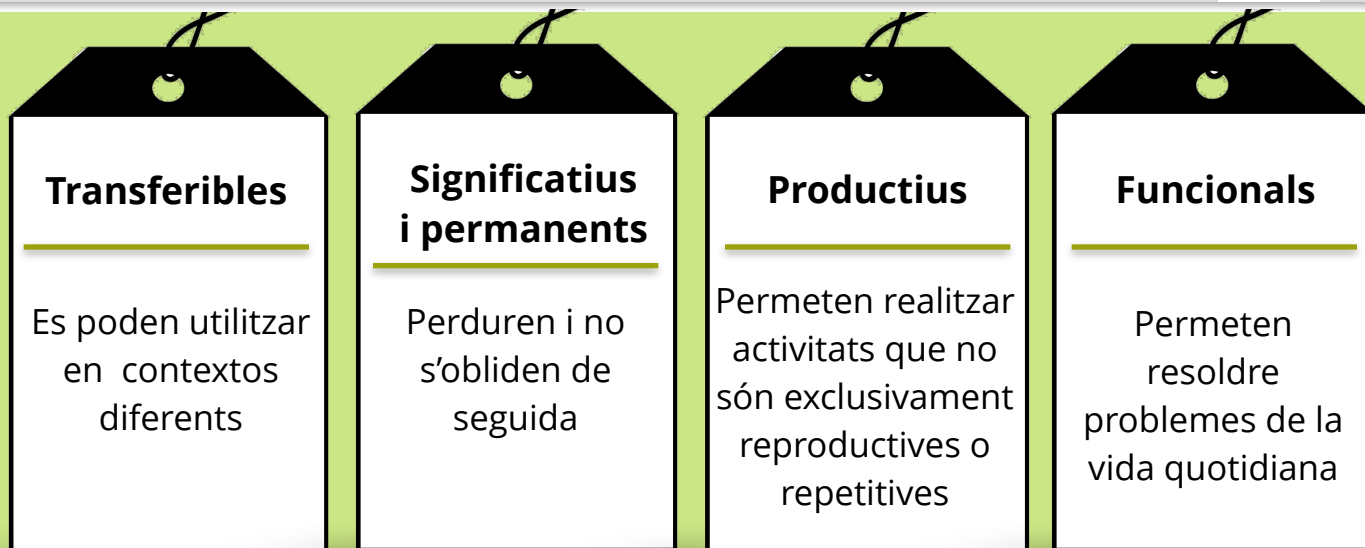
Transferibles

Es poden utilitzar en contextos diferents

Significatius i permanents

Perduren i no s'obliden de seguida

Productius

Permeten realitzar activitats que no són exclusivament reproductives o repetitives

Funcionals

Permeten resoldre problemes de la vida quotidiana